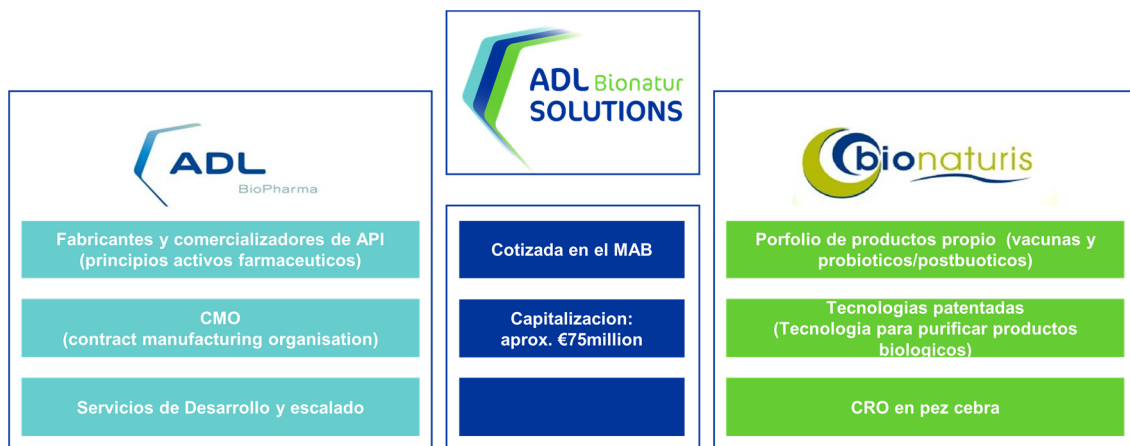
ADL Bionatur SOLUTIONS

ADL BioPharma

Fabricantes y comercializadores de API (principios activos farmaceuticos)

CMO (contract manufacturing organisation)

Servicios de Desarrollo y escalado

Cotizada en el MAB

Capitalizacion: aprox. €75million

bionaturis

Porfolio de productos propio (vacunas y probioticos/postbuoticos)

Tecnologias patentadas (Tecnologia para purificar productos biologicos)

CRO en pez cebra